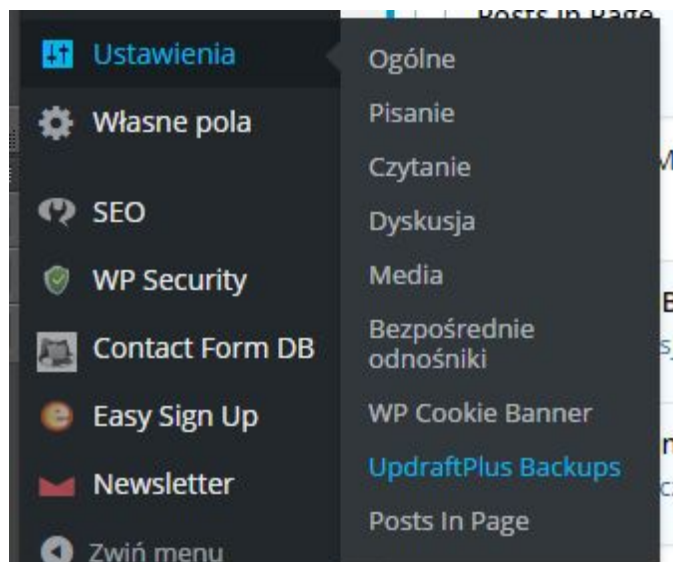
Posts In Page

Ustawienia
Własne pola
SEO
WP Security
Contact Form DB
Easy Sign Up
Newsletter
Zwiń menu

Ogólne
Pisanie
Czytanie
Dyskusja
Media
Bezpośrednie odnośniki
WP Cookie Banner
UpdraftPlus Backups
Posts In Page